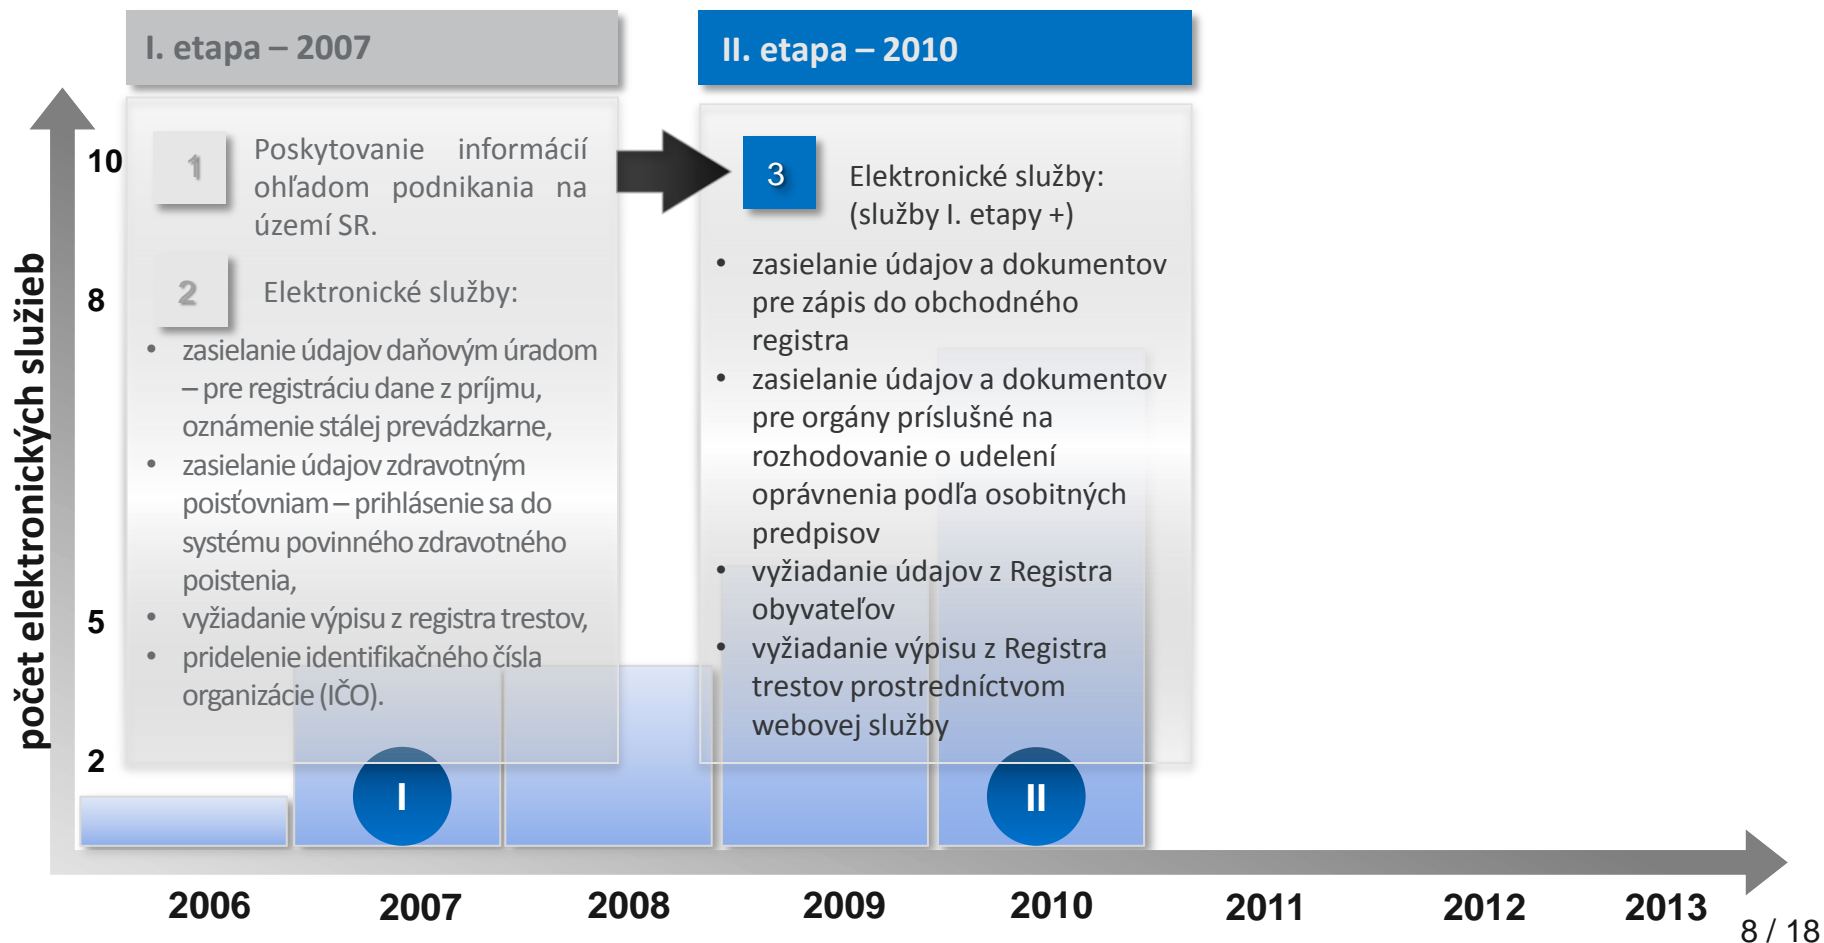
I. etapa – 2007

1 Poskytovanie informácií ohľadom podnikania na území SR.

2 Elektronické služby:

- zasielanie údajov daňovým úradom – pre registráciu dane z príjmu, oznámenie stálej prevádzkarne,
- zasielanie údajov zdravotným poisťovniam – prihlásenie sa do systému povinného zdravotného poistenia,
- vyžiadanie výpisu z registra trestov,
- pridelenie identifikačného čísla organizácie (IČO).

II. etapa – 2010

3 Elektronické služby: (služby I. etapy +)

- zasielanie údajov a dokumentov pre zápis do obchodného registra
- zasielanie údajov a dokumentov pre orgány príslušné na rozhodovanie o udelení oprávnenia podľa osobitných predpisov
- vyžiadanie údajov z Registra obyvateľov
- vyžiadanie výpisu z Registra trestov prostredníctvom webovej služby

počet elektronických služieb

10
8
5
2

I
II

2006 2007 2008 2009 2010 2011 2012 2013

8 / 18